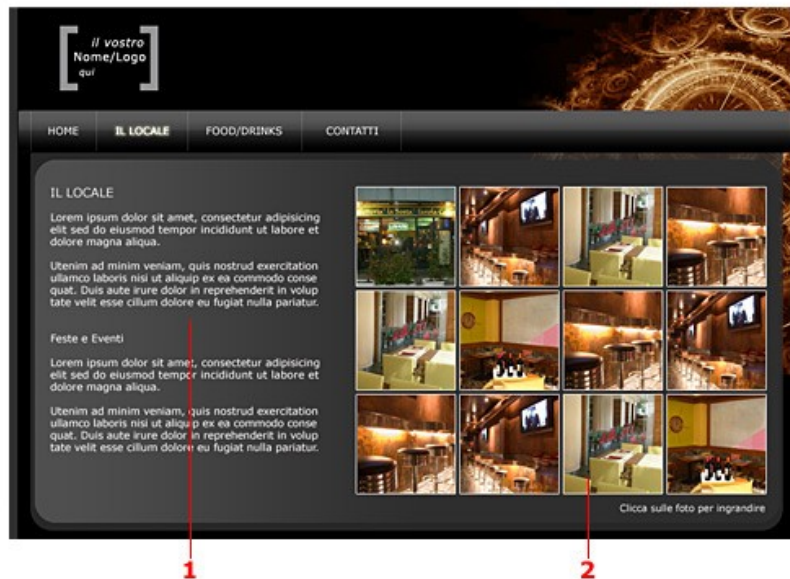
il vostro
Nome/Logo
qui

HOME IL LOCALE FOOD/DRINKS CONTATTI

IL LOCALE

Lorem ipsum dolor sit amet, consectetur adipisicing elit sed do eiusmod tempor incididunt ut labore et dolore magna aliqua.

Utenim ad minim veniam, quis nostrud exercitation ullamco laboris nisi ut aliquip ex ea commodo conse quat. Duis aute irure dolor in reprehenderit in volup tate velit esse cillum dolore eu fugiat nulla pariatur.

Feste e Eventi

Lorem ipsum dolor sit amet, consectetur adipisicing elit sed do eiusmod tempor incididunt ut labore et dolore magna aliqua.

Utenim ad minim veniam, quis nostrud exercitation ullamco laboris nisi ut aliquip ex ea commodo conse quat. Duis aute irure dolor in reprehenderit in volup tate velit esse cillum dolore eu fugiat nulla pariatur.

Clicca sulle foto per ingrandire

1

2